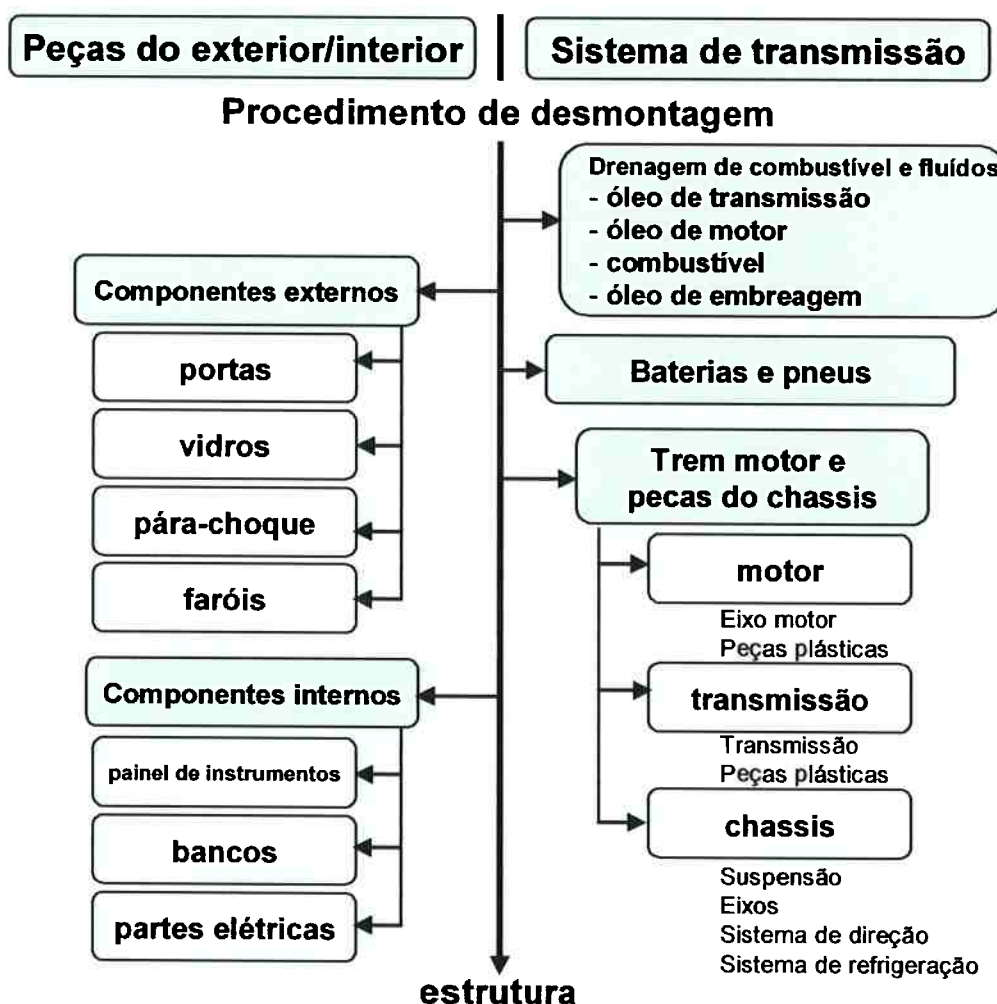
Peças do exterior/interior

Sistema de transmissão

Procedimento de desmontagem

Drenagem de combustível e fluídos
- óleo de transmissão
- óleo de motor
- combustível
- óleo de embreagem

Componentes externos

portas

vidros

pára-choque

faróis

Baterias e pneus

Trem motor e pecas do chassis

motor

Eixo motor
Peças plásticas

transmissão

Transmissão
Peças plásticas

chassis

Suspensão
Eixos
Sistema de direção
Sistema de refrigeração

Componentes internos

painel de instrumentos

bancos

partes elétricas

estrutura